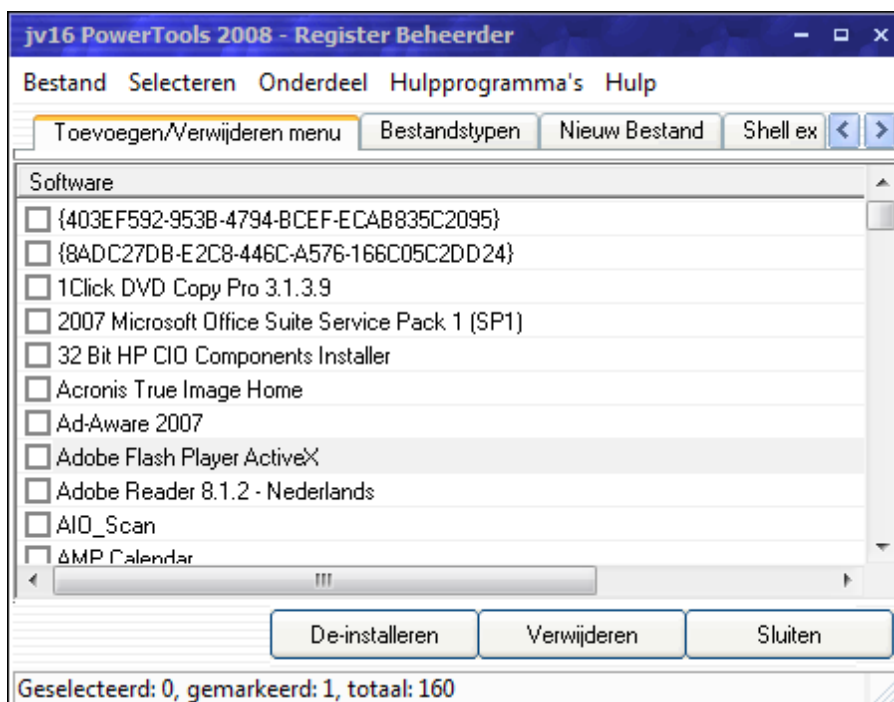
jv16 PowerTools 2008 - Register Beheerder

Bestand Selecteren Onderdeel Hulpprogramma's Hulp

Toevoegen/Verwijderen menu | Bestandstypen | Nieuw Bestand | Shell ex

Software

{403EF592-953B-4794-BCEF-ECAB835C2095}
{8ADC27DB-E2C8-446C-A576-166C05C2DD24}
1Click DVD Copy Pro 3.1.3.9
2007 Microsoft Office Suite Service Pack 1 (SP1)
32 Bit HP CIO Components Installer
Acronis True Image Home
Ad-Aware 2007
Adobe Flash Player ActiveX
Adobe Reader 8.1.2 - Nederlands
AIO_Scan
AMP Calendar

De-installeren | Verwijderen | Sluiten

Geselecteerd: 0, gemarkeerd: 1, totaal: 160